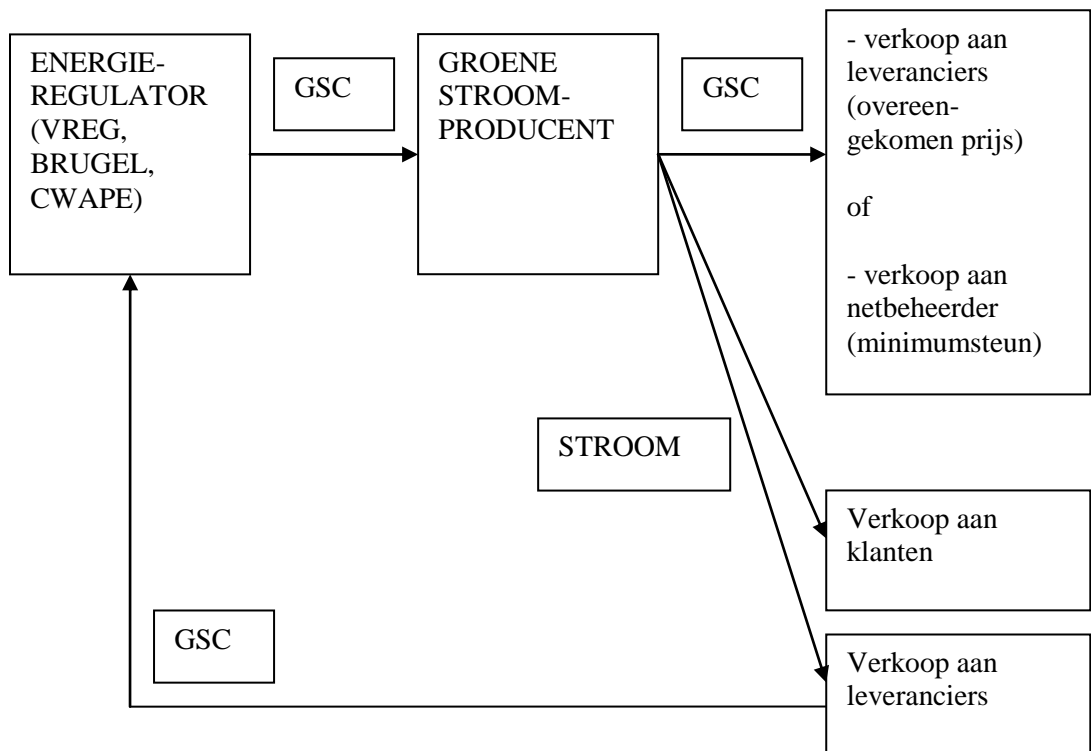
ENERGIE-REGULATOR (VREG, BRUGEL, CWAPE)

GSC

GROENE STROOM-PRODUCENT

GSC

- verkoop aan leveranciers (overeengekomen prijs)

of

- verkoop aan netbeheerder (minimumsteun)

STROOM

Verkoop aan klanten

GSC

Verkoop aan leveranciers